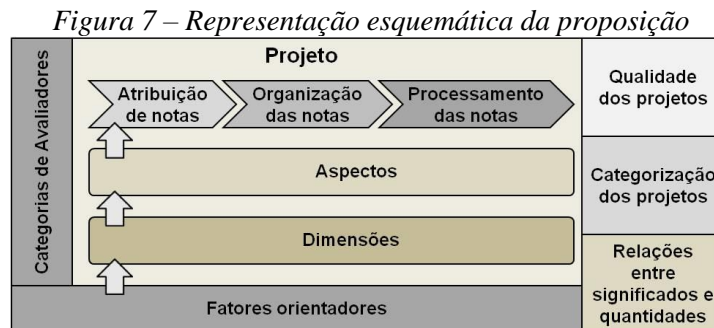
Figura 7 – Representação esquemática da proposição

Categorias de Avaliadores

Projeto

Atribuição de notas

Organização das notas

Processamento das notas

Aspectos

Dimensões

Fatores orientadores

Qualidade dos projetos

Categorização dos projetos

Relações entre significados e quantidades